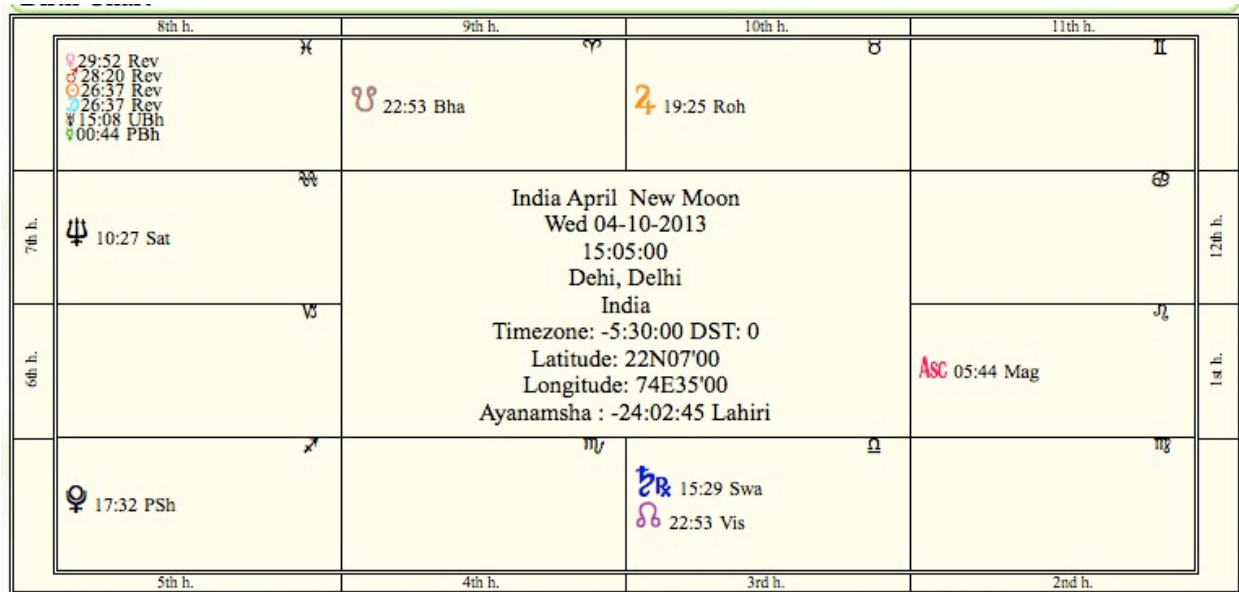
| | 8th h. | 9th h. | 10th h. | 11th h. | |
|---|---|---|---|---|---|
| | ♓ ♀29:52 Rev ♂28:20 Rev ☉26:37 Rev ☽26:37 Rev ☿15:08 UBh ⚵00:44 PBh | ♈ ☋ 22:53 Bha | ♉ ♃ 19:25 Roh | ♊ | |
| 7th h. | ♒ ♆ 10:27 Sat | India April New Moon Wed 04-10-2013 15:05:00 Dehi, Delhi India Timezone: -5:30:00 DST: 0 Latitude: 22N07'00 Longitude: 74E35'00 Ayanamsha : -24:02:45 Lahiri | | ♋ | 12th h. |
| 6th h. | ♑ | | | ♌ Asc 05:44 Mag | 1st h. |
| | ♐ ♇ 17:32 PSh | ♏ | ♎ ♄℞ 15:29 Swa ☊ 22:53 Vis | ♍ | |
| | 5th h. | 4th h. | 3rd h. | 2nd h. | |